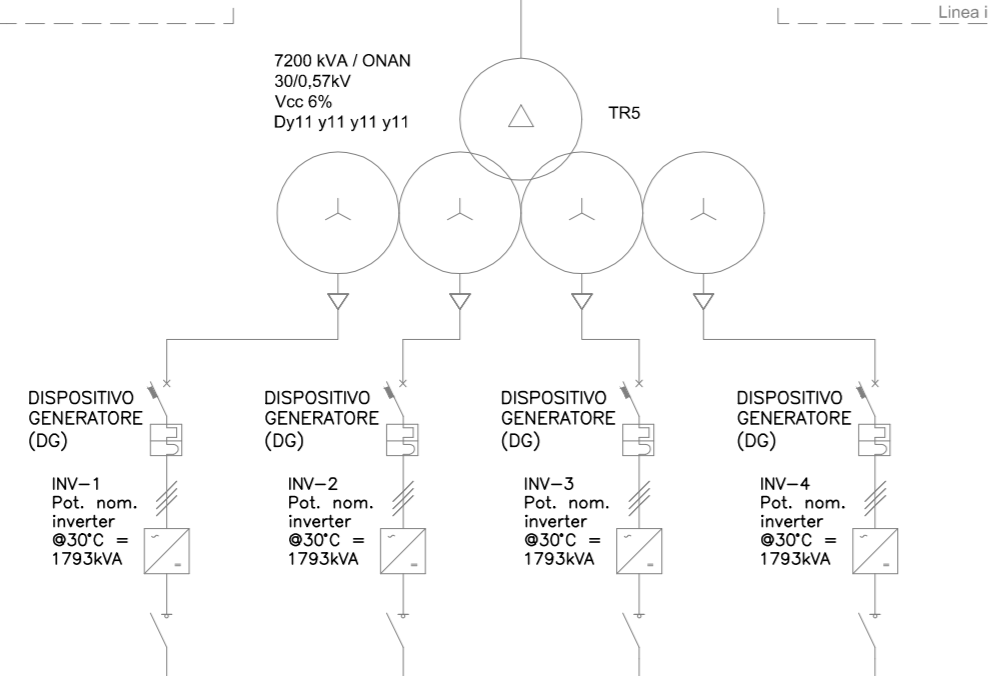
Linea i

7200 kVA / ONAN
30/0,57kV
Vcc 6%
Dy11 y11 y11 y11

TR5

DISPOSITIVO
GENERATORE
(DG)

INV−1
Pot. nom.
inverter
@30°C =
1793kVA

DISPOSITIVO
GENERATORE
(DG)

INV−2
Pot. nom.
inverter
@30°C =
1793kVA

DISPOSITIVO
GENERATORE
(DG)

INV−3
Pot. nom.
inverter
@30°C =
1793kVA

DISPOSITIVO
GENERATORE
(DG)

INV−4
Pot. nom.
inverter
@30°C =
1793kVA